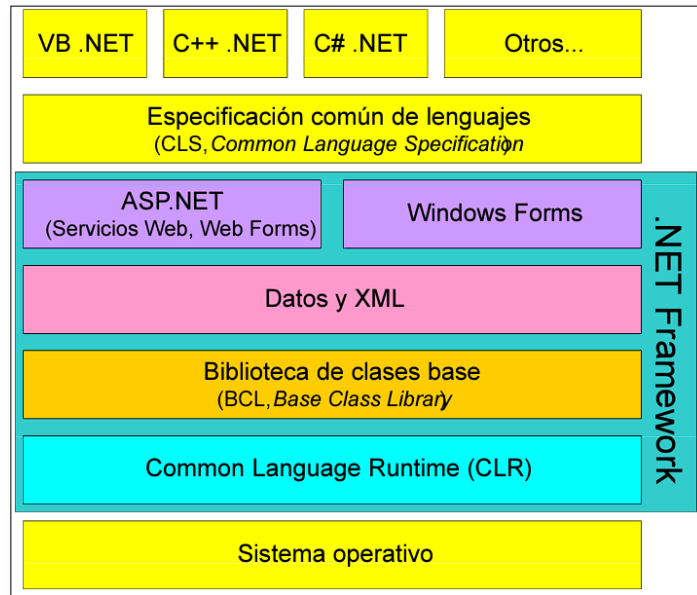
VB .NET

C++ .NET

C# .NET

Otros...

Especificación común de lenguajes
(CLS, Common Language Specification)

ASP.NET
(Servicios Web, Web Forms)

Windows Forms

Datos y XML

Biblioteca de clases base
(BCL, Base Class Library)

Common Language Runtime (CLR)

.NET Framework

Sistema operativo